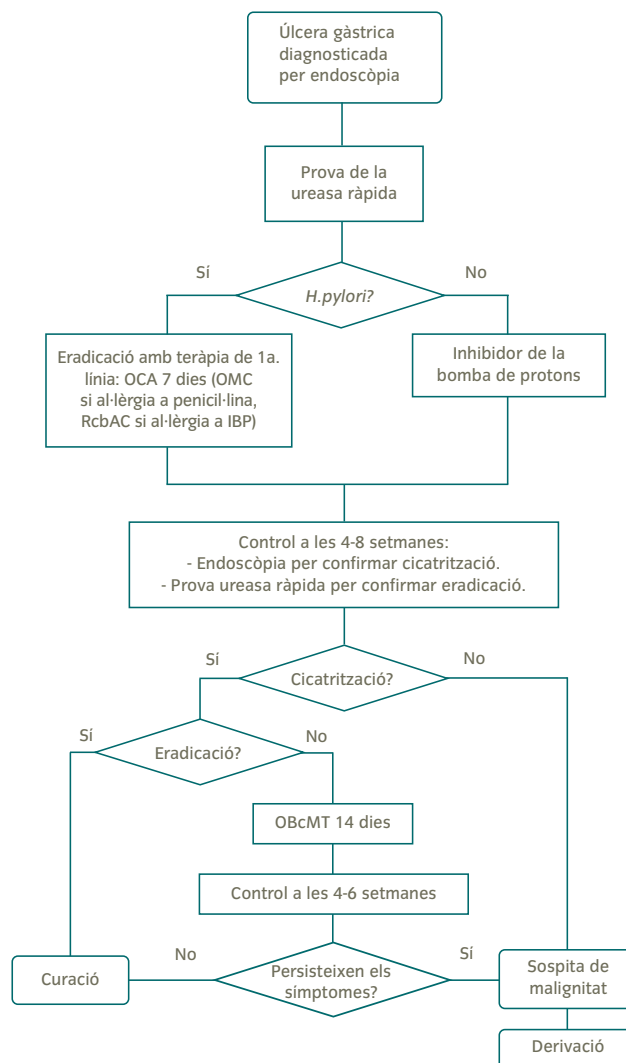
Úlcera gàstrica diagnosticada per endoscòpia

Prova de la ureasa ràpida

Sí

H.pylori?

No

Eradicació amb teràpia de 1a. línia: OCA 7 dies (OMC si al·lèrgia a penicil·lina, RcbAC si al·lèrgia a IBP)

Inhibidor de la bomba de protons

Control a les 4-8 setmanes:
- Endoscòpia per confirmar cicatrització.
- Prova ureasa ràpida per confirmar eradicació.

Sí

Cicatrització?

No

Sí

Eradicació?

No

OBcMT 14 dies

Control a les 4-6 setmanes

Curació

No

Persisteixen els símptomes?

Sí

Sospita de malignitat

Derivació